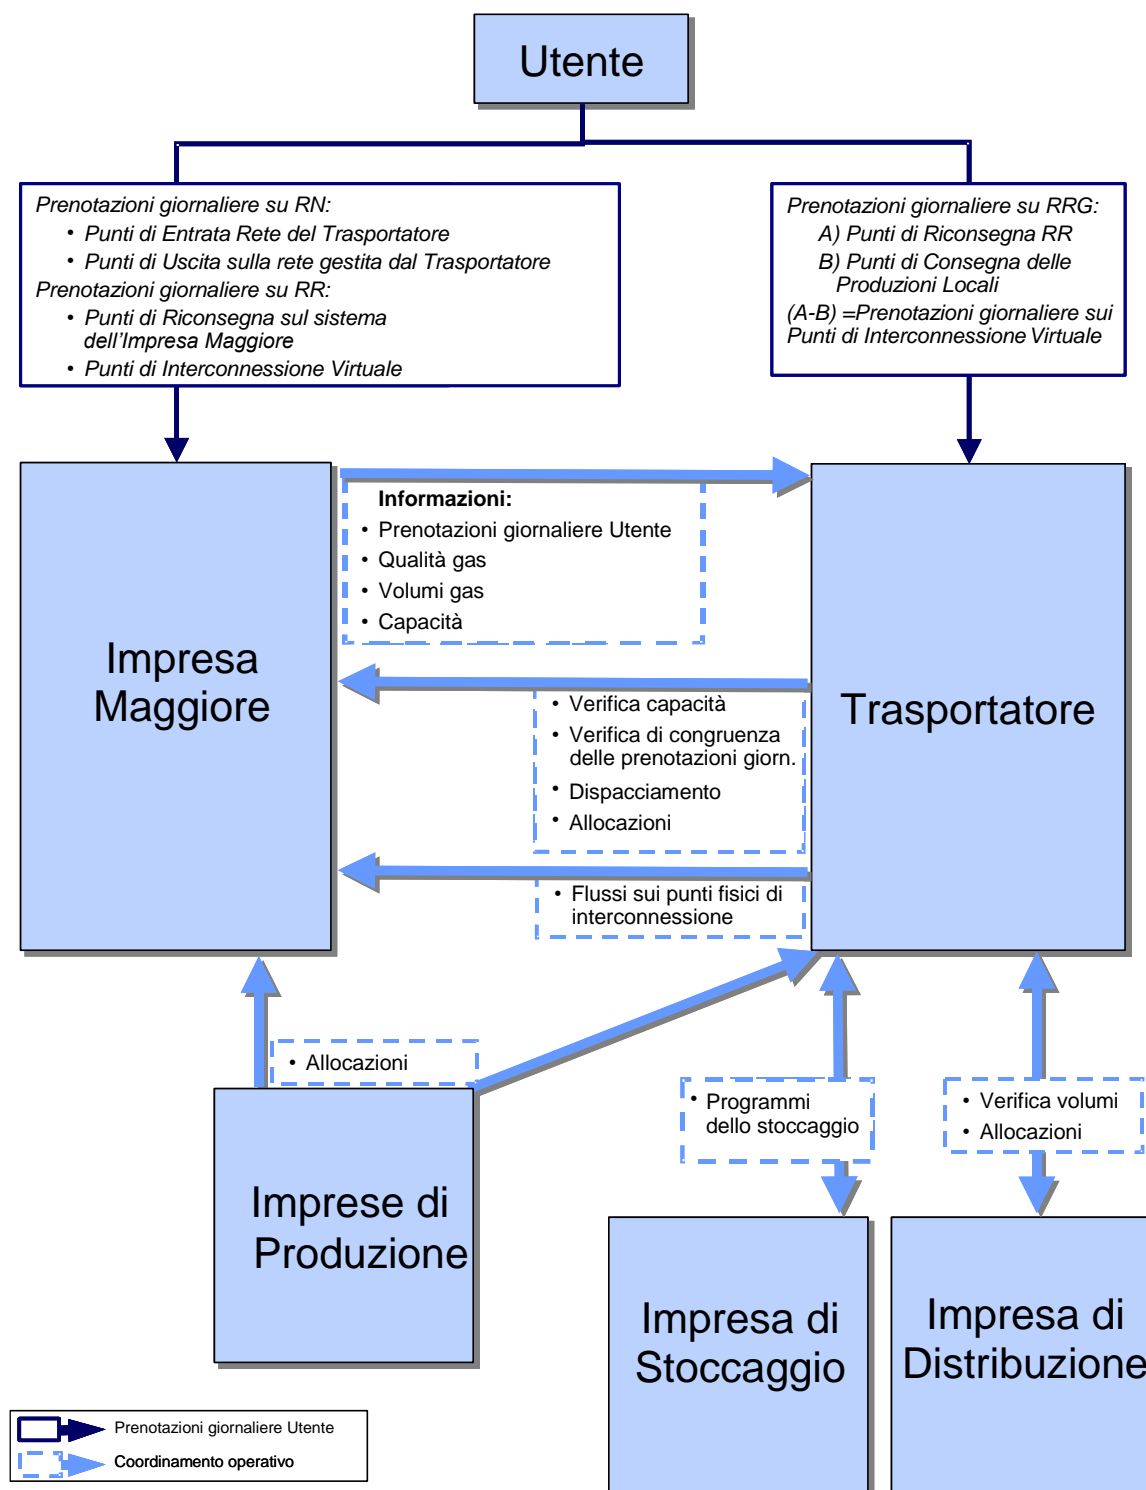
Utente

Prenotazioni giornaliere su RN:
• Punti di Entrata Rete del Trasportatore
• Punti di Uscita sulla rete gestita dal Trasportatore
Prenotazioni giornaliere su RR:
• Punti di Riconsegna sul sistema dell'Impresa Maggiore
• Punti di Interconnessione Virtuale

Prenotazioni giornaliere su RRG:
A) Punti di Riconsegna RR
B) Punti di Consegna delle Produzioni Locali
(A-B) =Prenotazioni giornaliere sui Punti di Interconnessione Virtuale

Impresa Maggiore

Informazioni:
• Prenotazioni giornaliere Utente
• Qualità gas
• Volumi gas
• Capacità

Trasportatore

• Verifica capacità
• Verifica di congruenza delle prenotazioni giorn.
• Dispacciamento
• Allocazioni

• Flussi sui punti fisici di interconnessione

• Allocazioni

Imprese di Produzione

• Programmi dello stoccaggio

• Verifica volumi
• Allocazioni

Impresa di Stoccaggio

Impresa di Distribuzione

Prenotazioni giornaliere Utente
Coordinamento operativo